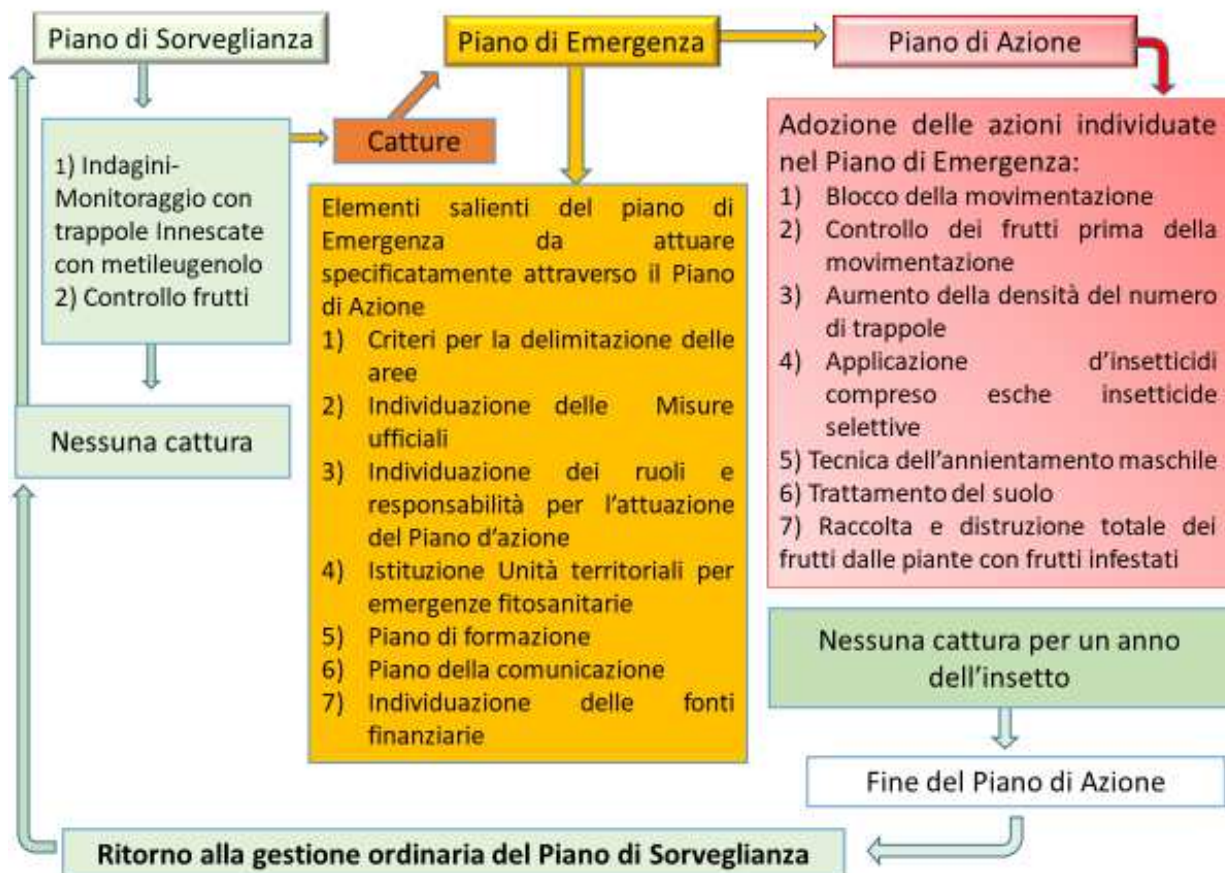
Piano di Sorveglianza

1) Indagini-Monitoraggio con trappole Innescate con metileugenolo
2) Controllo frutti

Nessuna cattura

Catture

Piano di Emergenza

Elementi salienti del piano di Emergenza da attuare specificatamente attraverso il Piano di Azione
1) Criteri per la delimitazione delle aree
2) Individuazione delle Misure ufficiali
3) Individuazione dei ruoli e responsabilità per l'attuazione del Piano d'azione
4) Istituzione Unità territoriali per emergenze fitosanitarie
5) Piano di formazione
6) Piano della comunicazione
7) Individuazione delle fonti finanziarie

Piano di Azione

Adozione delle azioni individuate nel Piano di Emergenza:
1) Blocco della movimentazione
2) Controllo dei frutti prima della movimentazione
3) Aumento della densità del numero di trappole
4) Applicazione d'insetticidi compreso esche insetticide selettive
5) Tecnica dell'annientamento maschile
6) Trattamento del suolo
7) Raccolta e distruzione totale dei frutti dalle piante con frutti infestati

Nessuna cattura per un anno dell'insetto

Fine del Piano di Azione

Ritorno alla gestione ordinaria del Piano di Sorveglianza